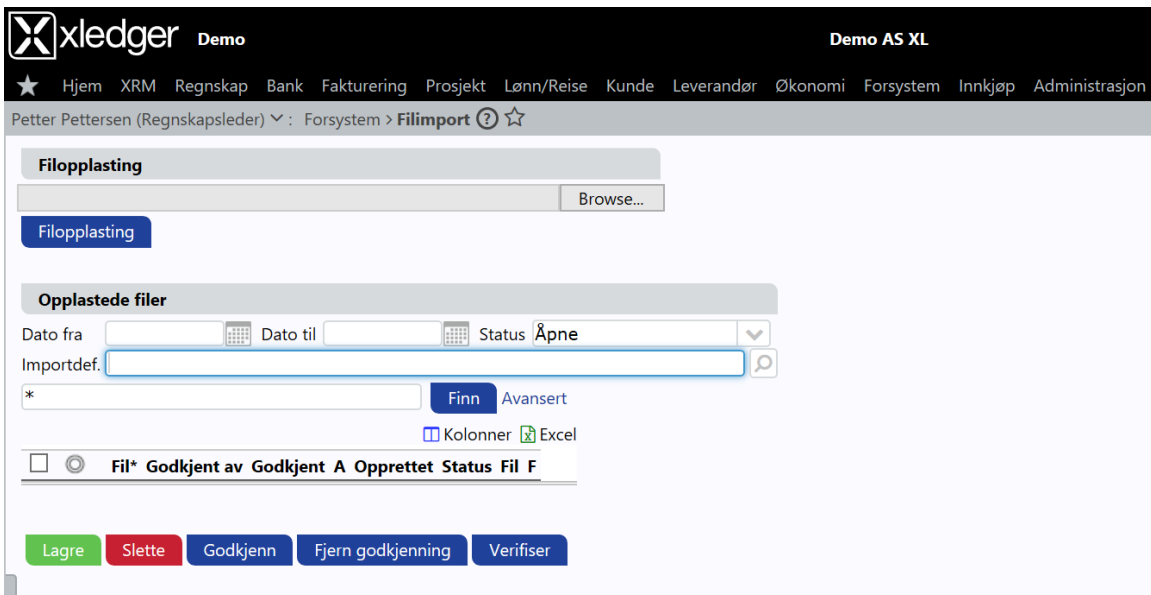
xledger Demo

Demo AS XL

Hjem XRM Regnskap Bank Fakturering Prosjekt Lønn/Reise Kunde Leverandør Økonomi Forsystem Innkjøp Administrasjon

Petter Pettersen (Regnskapsleder) : Forsystem > Filimport

Filopplasting

Browse...

Filopplasting

Opplastede filer

Dato fra Dato til Status Åpne

Importdef.

*

Finn Avansert

Kolonner Excel

| | | Fil* | Godkjent av | Godkjent | A | Opprettet | Status | Fil | F |
|---|---|---|---|---|---|---|---|---|---|

Lagre Slette Godkjenn Fjern godkjenning Verifiser